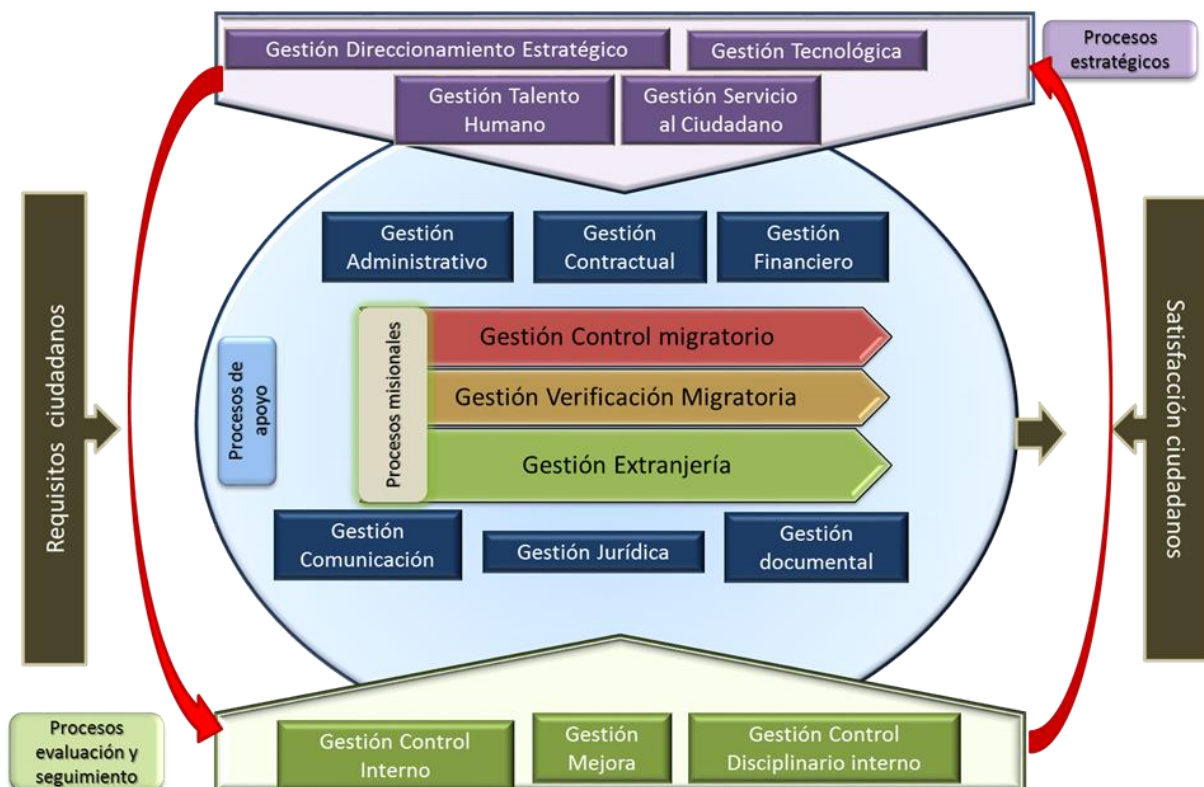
Gestión Direccionamiento Estratégico

Gestión Tecnológica

Procesos estratégicos

Gestión Talento Humano

Gestión Servicio al Ciudadano

Requisitos ciudadanos

Gestión Administrativo

Gestión Contractual

Gestión Financiero

Satisfacción ciudadanos

Procesos de apoyo

Procesos misionales

Gestión Control migratorio

Gestión Verificación Migratoria

Gestión Extranjería

Gestión Comunicación

Gestión Jurídica

Gestión documental

Procesos evaluación y seguimiento

Gestión Control Interno

Gestión Mejora

Gestión Control Disciplinario interno